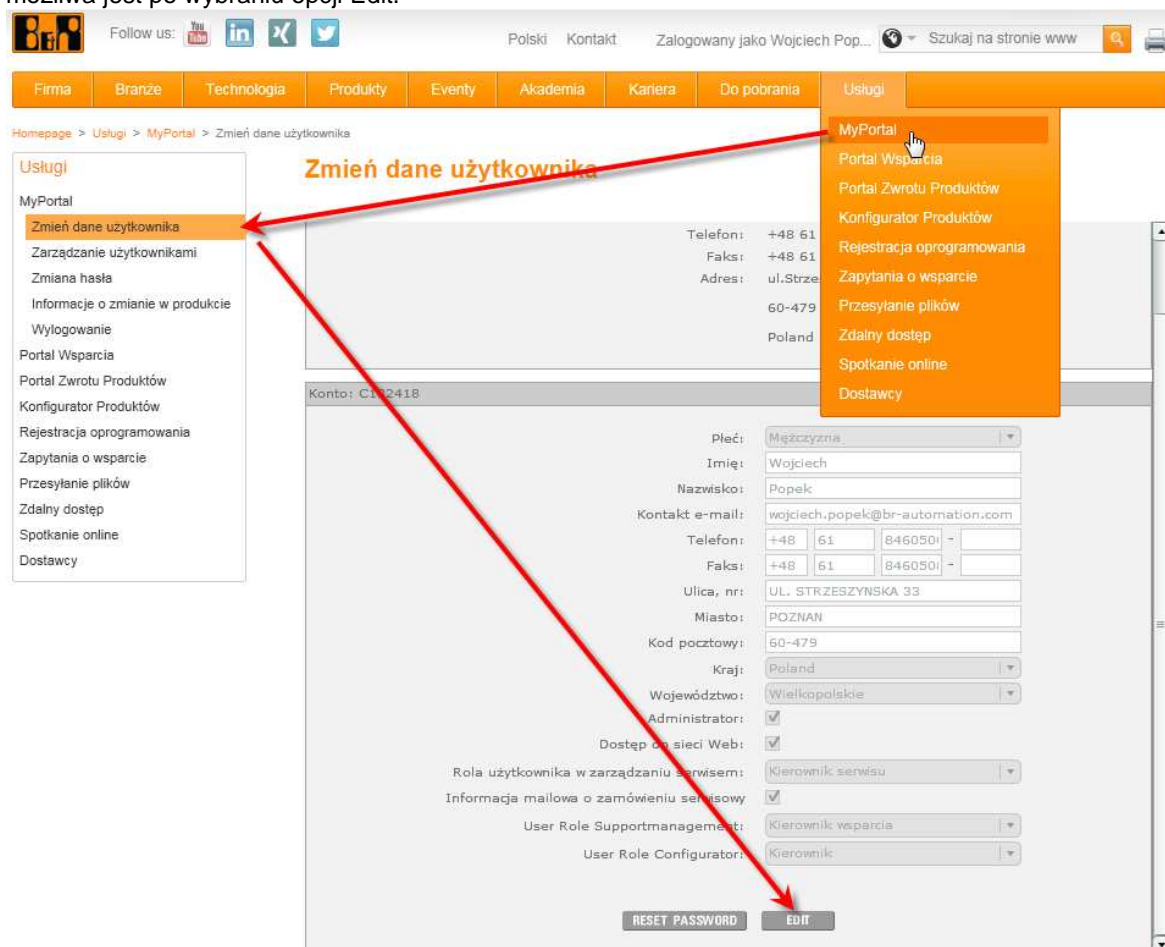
możliwa jest po wybraniu opcji Edit.

B&R Follow us: You Tube in

Polski Kontakt Zalogowany jako Wojciech Pop... Szukaj na stronie www

Firma Branże Technologia Produkty Eventy Akademia Kariera Do pobrania Usługi

Homepage > Usługi > MyPortal > Zmień dane użytkownika

Usługi
MyPortal
Zmień dane użytkownika
Zarządzanie użytkownikami
Zmiana hasła
Informacje o zmianie w produkcie
Wylogowanie
Portal Wsparcia
Portal Zwrotu Produktów
Konfigurator Produktów
Rejestracja oprogramowania
Zapytania o wsparcie
Przesyłanie plików
Zdalny dostęp
Spotkanie online
Dostawcy

Zmień dane użytkownika

MyPortal
Portal Wsparcia
Portal Zwrotu Produktów
Konfigurator Produktów
Rejestracja oprogramowania
Zapytania o wsparcie
Przesyłanie plików
Zdalny dostęp
Spotkanie online
Dostawcy

Telefon: +48 61
Faks: +48 61
Adres: ul.Strze
60-479
Poland

Konto: C1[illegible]2418

Płeć: Mężczyzna
Imię: Wojciech
Nazwisko: Popek
Kontakt e-mail: wojciech.popek@br-automation.com
Telefon: +48 61 846050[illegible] -
Faks: +48 61 846050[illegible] -
Ulica, nr: UL. STRZESZYNSKA 33
Miasto: POZNAN
Kod pocztowy: 60-479
Kraj: Poland
Województwo: Wielkopolskie
Administrator:
Dostęp do sieci Web:
Rola użytkownika w zarządzaniu serwisem: Kierownik serwisu
Informacja mailowa o zamówieniu serwisowy
User Role Supportmanagement: Kierownik wsparcia
User Role Configurator: Kierownik

RESET PASSWORD EDIT